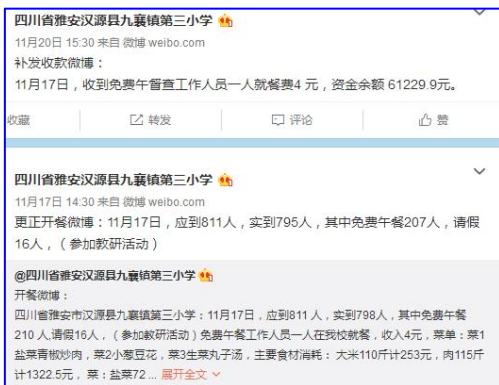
四川省雅安汉源县九襄镇第三小学

11月20日 15:30 来自 微博 weibo.com

补发收款微博：

11月17日，收到免费午餐查工作人员一人就餐费4 元，资金余额 61229.9元。

收藏 转发 评论 赞

四川省雅安汉源县九襄镇第三小学

11月17日 14:30 来自 微博 weibo.com

更正开餐微博：11月17日，应到811人，实到795人，其中免费午餐207人，请假16人，（参加教研活动）

@四川省雅安汉源县九襄镇第三小学

开餐微博：

四川省雅安市汉源县九襄镇第三小学：11月17日，应到811人，实到798人，其中免费午餐210 人,请假16人，（参加教研活动）免费午餐工作人员一人在我校就餐，收入4元，菜单：菜1 盐菜青椒炒肉，菜2小葱豆花，菜3生菜丸子汤，主要食材消耗：大米110斤计253元，肉115斤计1322.5元，菜：盐菜72 ... 展开全文